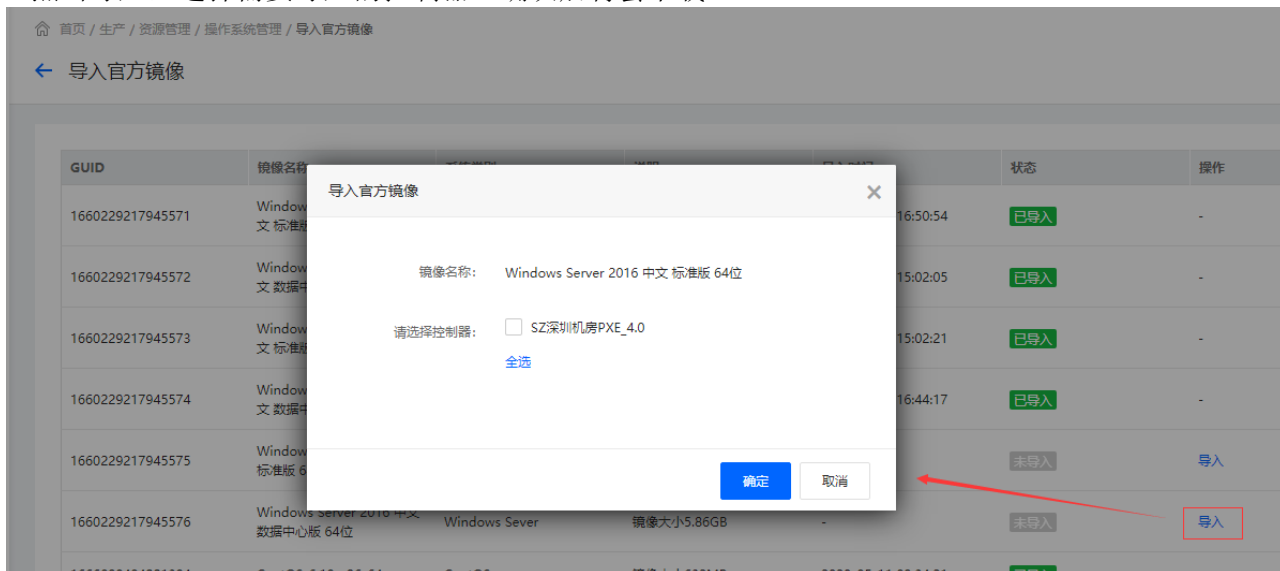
首页 / 生产 / 资源管理 / 操作系统管理 / 导入官方镜像

← 导入官方镜像

| GUID | 镜像名称 | | | | 状态 | 操作 |
|---|---|---|---|---|---|---|
| 1660229217945571 | Window 文 标准版 | | | 16:50:54 | 已导入 | - |
| 1660229217945572 | Window 文 数据中 | | | 15:02:05 | 已导入 | - |
| 1660229217945573 | Window 文 标准版 | | | 15:02:21 | 已导入 | - |
| 1660229217945574 | Window 文 数据中 | | | 16:44:17 | 已导入 | - |
| 1660229217945575 | Window 标准版 6 | | | | 未导入 | 导入 |
| 1660229217945576 | Windows Server 2016 中文 数据中心版 64位 | Windows Sever | 镜像大小5.86GB | - | 未导入 | 导入 |

导入官方镜像

镜像名称: Windows Server 2016 中文 标准版 64位

请选择控制器: SZ深圳机房PXE_4.0

全选

确定 取消